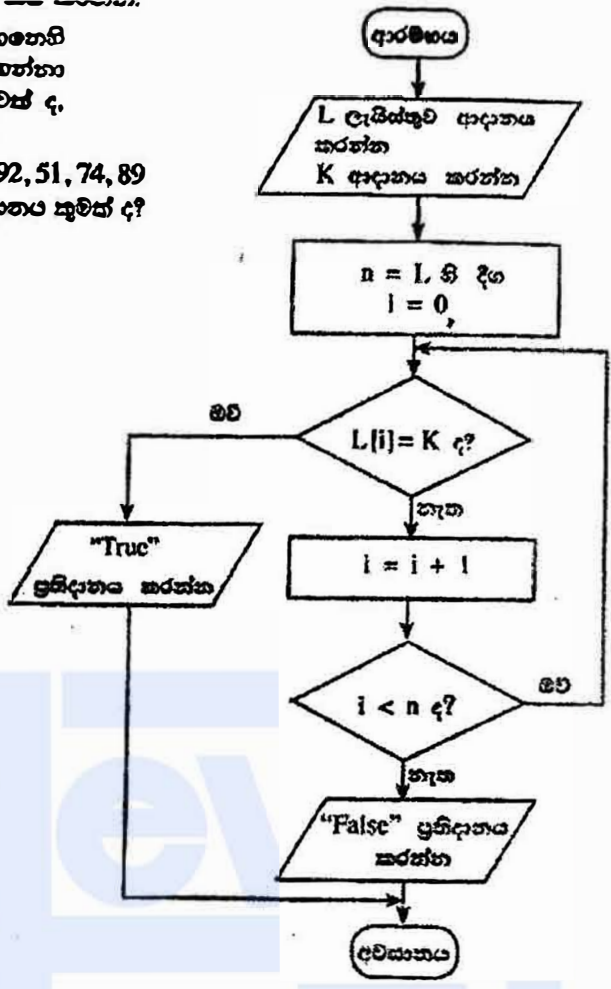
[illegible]
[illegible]ානති
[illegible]න්නා
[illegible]ක් ද,

92, 51, 74, 89
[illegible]නය කුමක් ද?

ආරම්භය

L ලැයිස්තුව ආදානය කරන්න
K ආදානය කරන්න

n = L හි දිග
i = 0

L[i] = K ද?

ඔව්

"Truc" ප්‍රතිදානය කරන්න

නැත

i = i + 1

i < n ද?

ඔව්

නැත

"False" ප්‍රතිදානය කරන්න

අවසානය